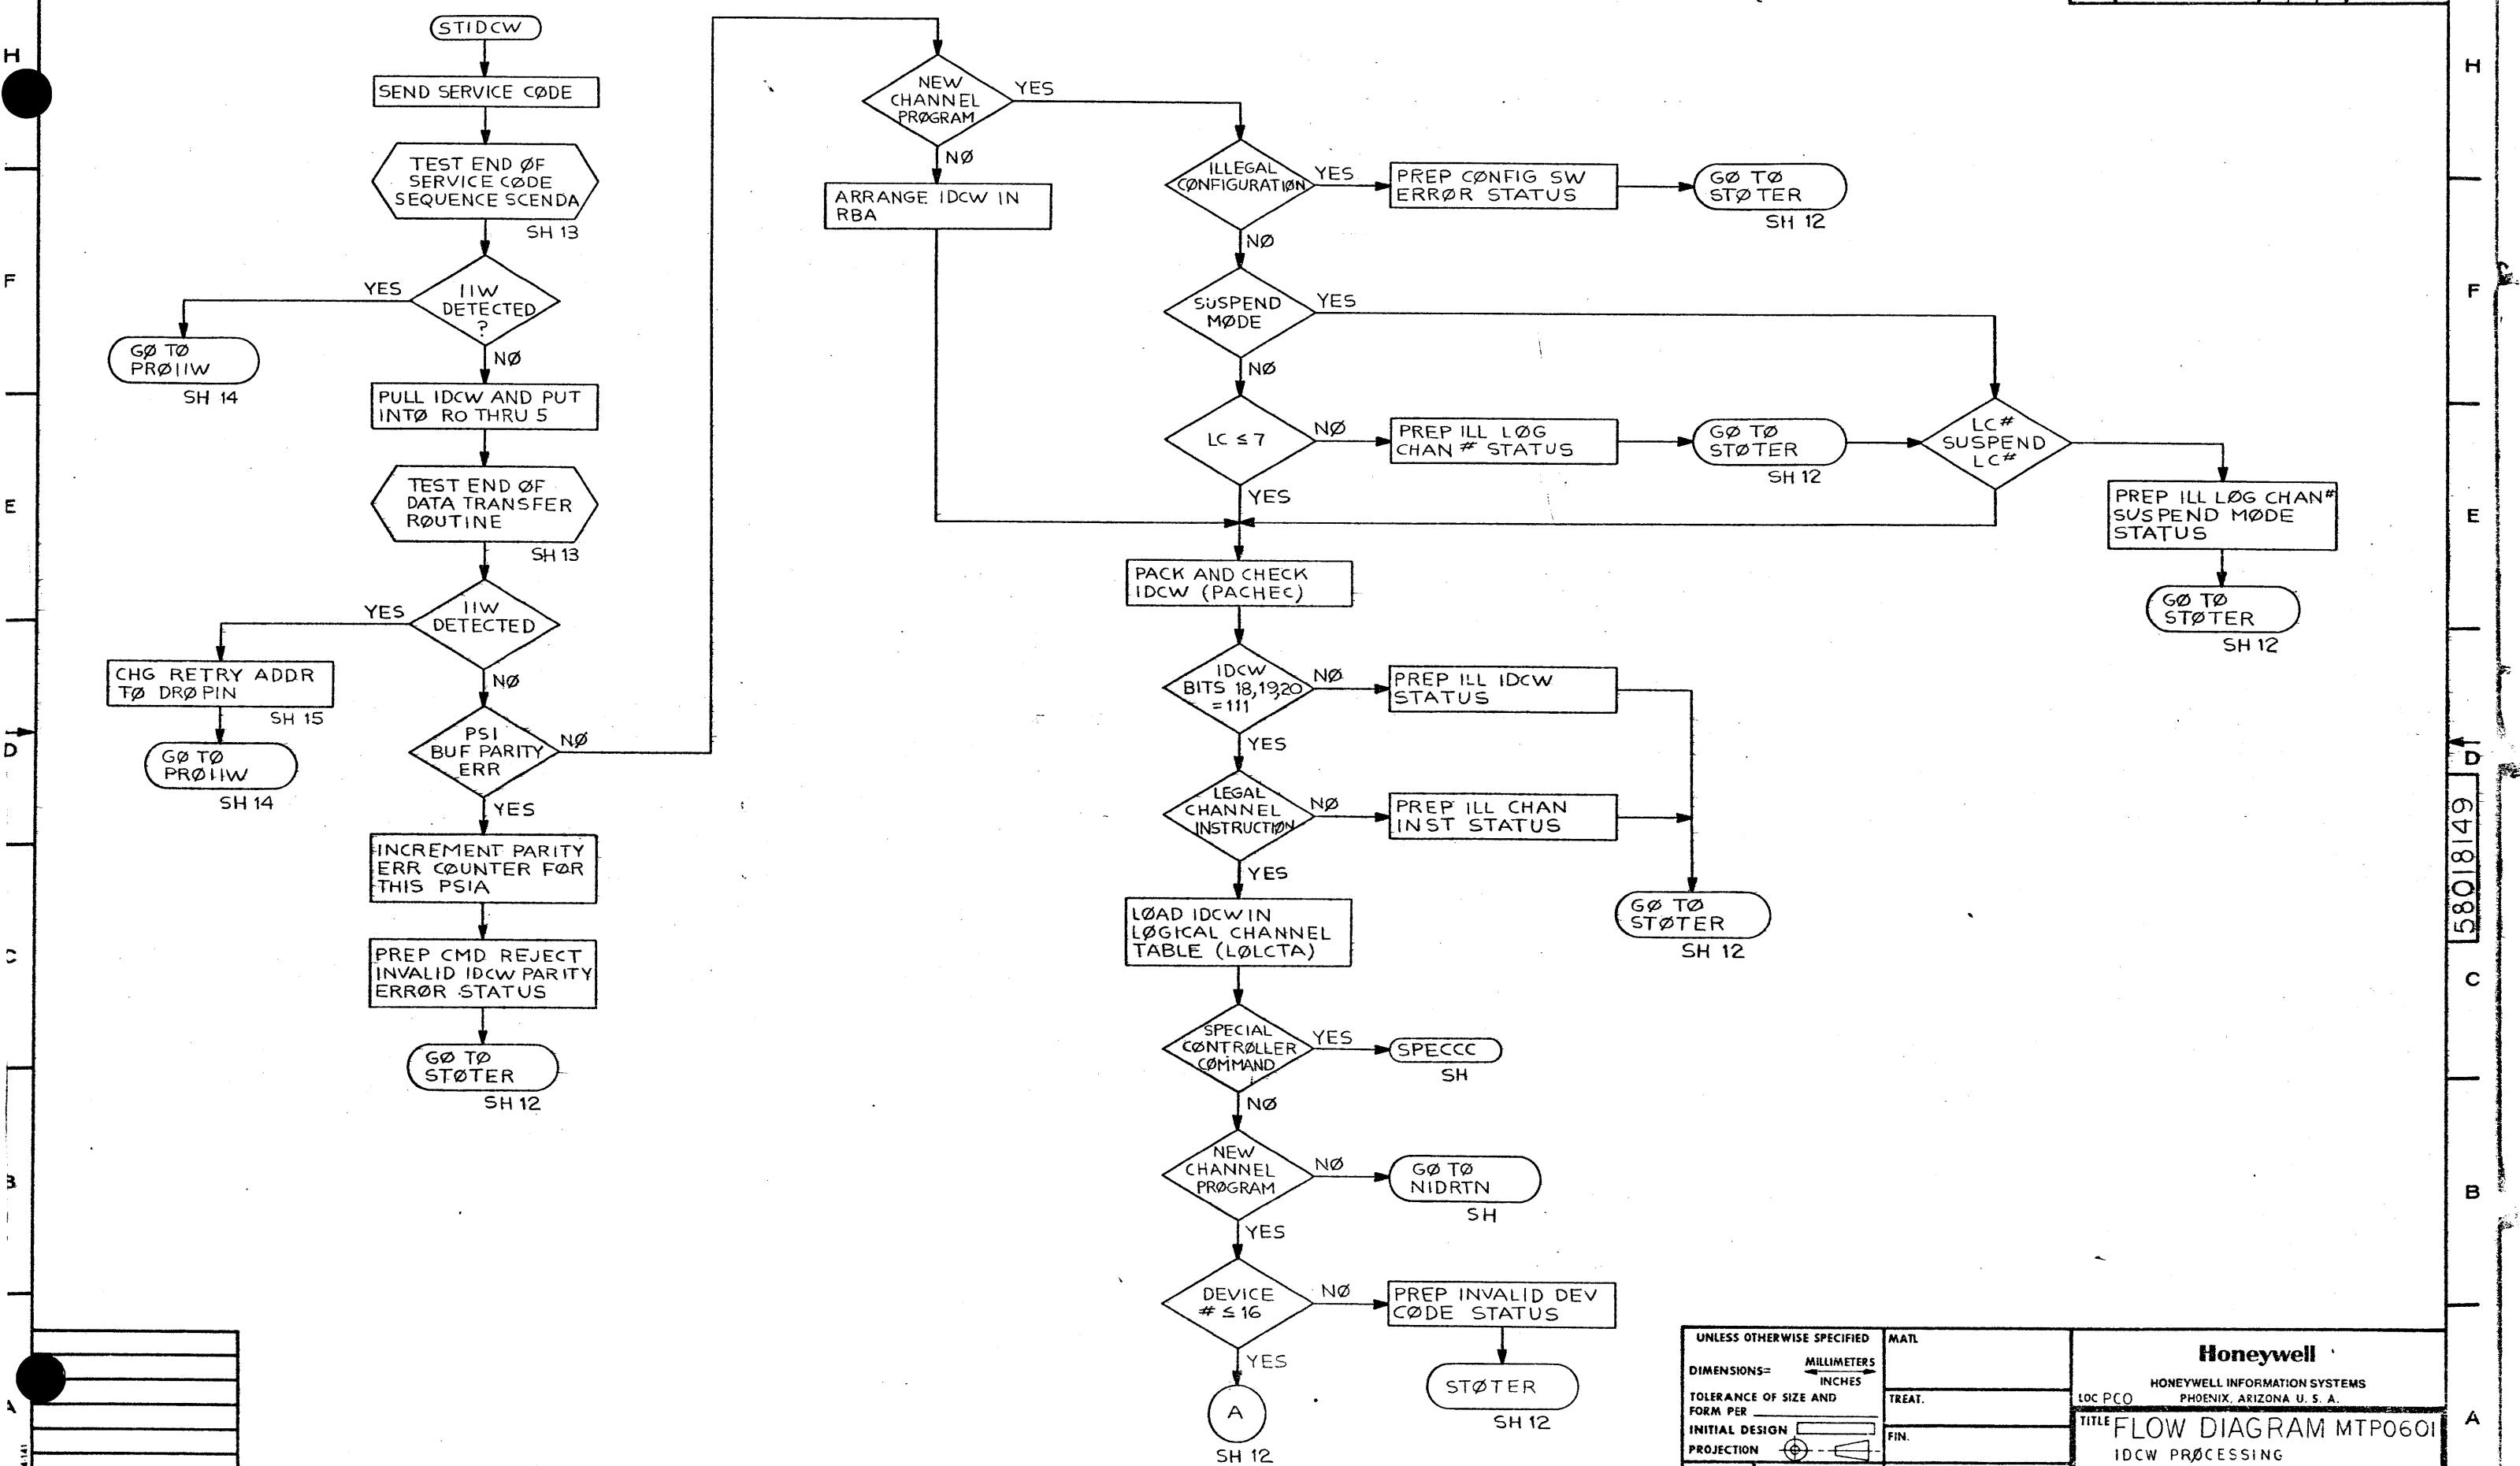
H
F
E
D
C
B
A

STIDCW

SEND SERVICE CØDE

TEST END ØF SERVICE CØDE SEQUENCE SCENDA
SH 13

IIW DETECTED ?
YES
NØ

GØ TØ PRØIIW
SH 14

PULL IDCW AND PUT INTØ R0 THRU 5

TEST END ØF DATA TRANSFER RØUTINE
SH 13

IIW DETECTED
YES
NØ

CHG RETRY ADDR TØ DRØPIN
SH 15

GØ TØ PRØIIW
SH 14

PSI BUF PARITY ERR
NØ
YES

INCREMENT PARITY ERR CØUNTER FØR THIS PSIA

PREP CMD REJECT INVALID IDCW PARITY ERRØR STATUS

GØ TØ STØTER
SH 12

NEW CHANNEL PRØGRAM
YES
NØ

ARRANGE IDCW IN RBA

ILLEGAL CØNFIGURATIØN
YES
NØ

PREP CØNFIG SW ERRØR STATUS

GØ TØ STØTER
SH 12

SUSPEND MØDE
YES
NØ

LC ≤ 7
NØ
YES

PREP ILL LØG CHAN # STATUS

GØ TØ STØTER
SH 12

LC# SUSPEND LC#

PREP ILL LØG CHAN# SUSPEND MØDE STATUS

GØ TØ STØTER
SH 12

PACK AND CHECK IDCW (PACHEC)

IDCW BITS 18,19,20 =111
NØ
YES

PREP ILL IDCW STATUS

LEGAL CHANNEL INSTRUCTIØN
NØ
YES

PREP ILL CHAN INST STATUS

GØ TØ STØTER
SH 12

LØAD IDCW IN LØGICAL CHANNEL TABLE (LØLCTA)

SPECIAL CØNTRØLLER CØMMAND
YES
NØ

SPECCC
SH

NEW CHANNEL PRØGRAM
NØ
YES

GØ TØ NIDRTN
SH

DEVICE # ≤ 16
NØ
YES

PREP INVALID DEV CØDE STATUS

STØTER
SH 12

A
SH 12

58018149

UNLESS OTHERWISE SPECIFIED
DIMENSIONS= MILLIMETERS INCHES
TOLERANCE OF SIZE AND FORM PER
INITIAL DESIGN
PROJECTION
MATL
TREAT.
FIN.
Honeywell
HONEYWELL INFORMATION SYSTEMS
LOC PCO PHOENIX, ARIZONA U. S. A.
TITLE FLOW DIAGRAM MTP0601
IDCW PRØCESSING